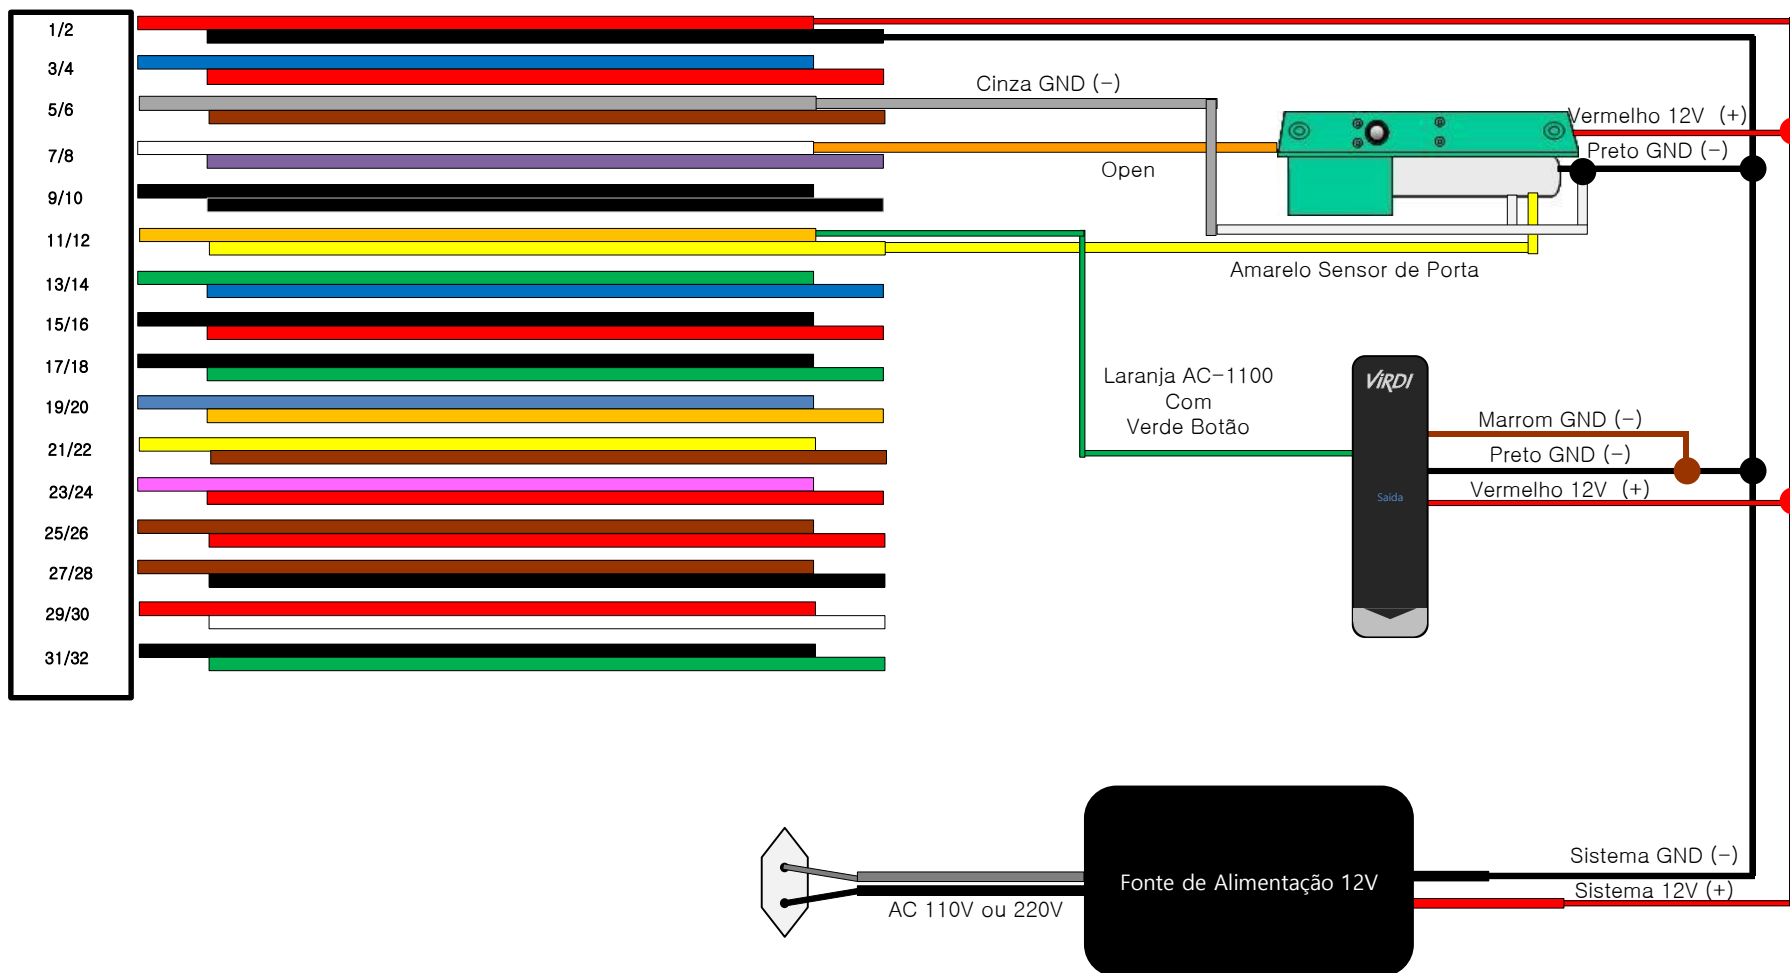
1/2
3/4
5/6
7/8
9/10
11/12
13/14
15/16
17/18
19/20
21/22
23/24
25/26
27/28
29/30
31/32

Cinza GND (-)
Open
Vermelho 12V (+)
Preto GND (-)
Amarelo Sensor de Porta

Laranja AC-1100
Com
Verde Botão

VIRDI
Saída

Marrom GND (-)
Preto GND (-)
Vermelho 12V (+)

Fonte de Alimentação 12V
AC 110V ou 220V
Sistema GND (-)
Sistema 12V (+)